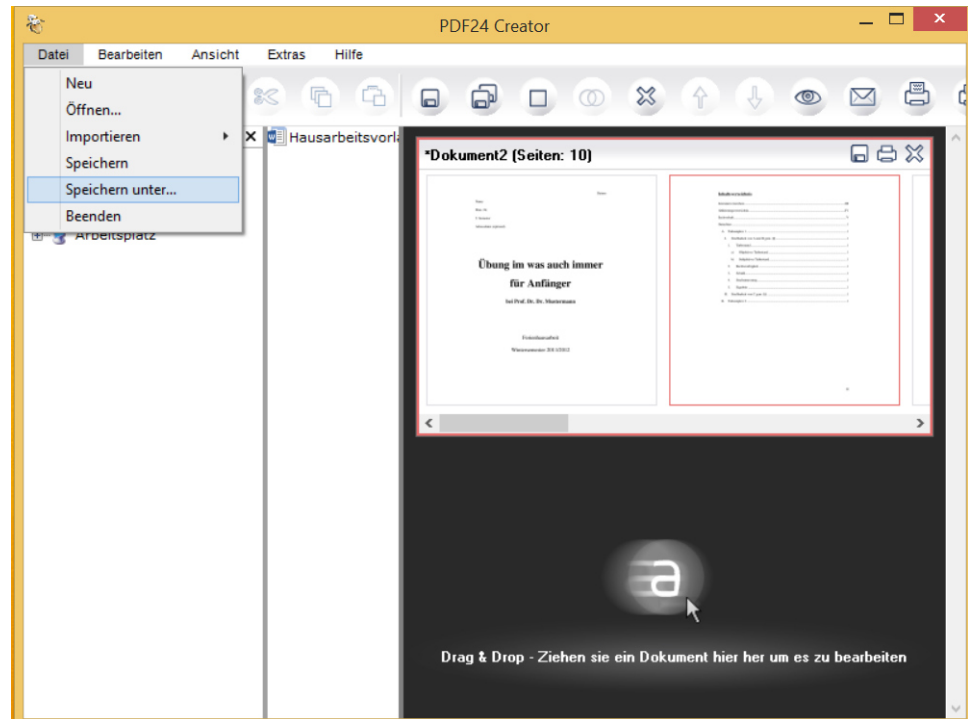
PDF24 Creator

Datei Bearbeiten Ansicht Extras Hilfe

Neu
Öffnen...
Importieren
Speichern
Speichern unter...
Beenden

Arbeitsplatz

Hausarbeitsvorl

*Dokument2 (Seiten: 10)

Übung im was auch immer für Anfänger

bei Prof. Dr. Dr. Mustermann

Inhaltsverzeichnis

Drag & Drop - Ziehen sie ein Dokument hier her um es zu bearbeiten